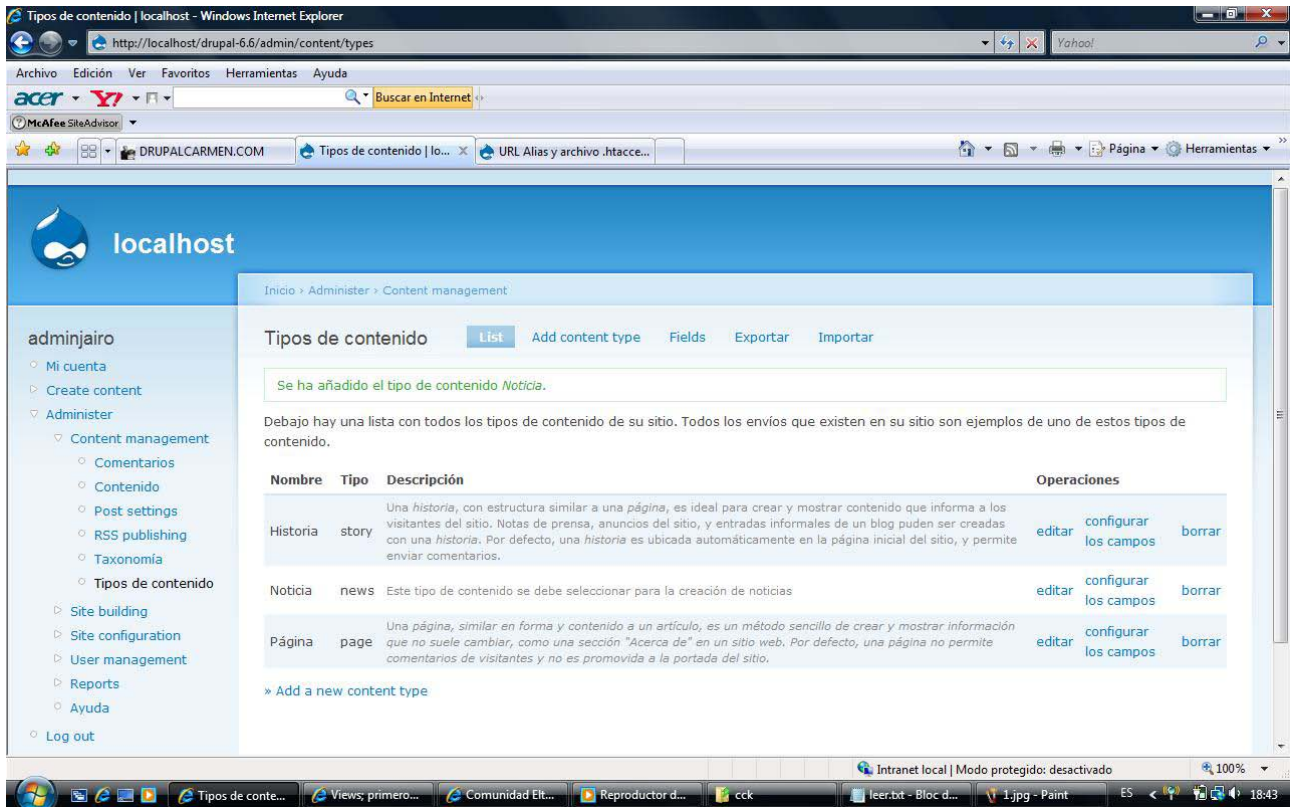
Tipos de contenido | localhost - Windows Internet Explorer

http://localhost/drupal-6.6/admin/content/types

Yahoo!

Archivo Edición Ver Favoritos Herramientas Ayuda

acer Y! Buscar en Internet

McAfee SiteAdvisor

DRUPALCARMEN.COM | Tipos de contenido | lo... | URL Alias y archivo .htacce...

Página ▾ Herramientas ▾

localhost

Inicio › Administer › Content management

adminjairo
Mi cuenta
Create content
Administer
Content management
Comentarios
Contenido
Post settings
RSS publishing
Taxonomía
Tipos de contenido
Site building
Site configuration
User management
Reports
Ayuda
Log out

Tipos de contenido | List | Add content type | Fields | Exportar | Importar

Se ha añadido el tipo de contenido *Noticia*.

Debajo hay una lista con todos los tipos de contenido de su sitio. Todos los envíos que existen en su sitio son ejemplos de uno de estos tipos de contenido.

| Nombre | Tipo | Descripción | Operaciones | | |
|---|---|---|---|---|---|
| Historia | story | Una *historia*, con estructura similar a una *página*, es ideal para crear y mostrar contenido que informa a los visitantes del sitio. Notas de prensa, anuncios del sitio, y entradas informales de un blog puden ser creadas con una *historia*. Por defecto, una *historia* es ubicada automáticamente en la página inicial del sitio, y permite enviar comentarios. | editar | configurar los campos | borrar |
| Noticia | news | Este tipo de contenido se debe seleccionar para la creación de noticias | editar | configurar los campos | borrar |
| Página | page | *Una página, similar en forma y contenido a un artículo, es un método sencillo de crear y mostrar información que no suele cambiar, como una sección "Acerca de" en un sitio web. Por defecto, una página no permite comentarios de visitantes y no es promovida a la portada del sitio.* | editar | configurar los campos | borrar |

» Add a new content type

Intranet local | Modo protegido: desactivado | 100%

Tipos de conte... | Views; primero... | Comunidad Elt... | Reproductor d... | cck | leer.txt - Bloc d... | 1.jpg - Paint | ES | 18:43